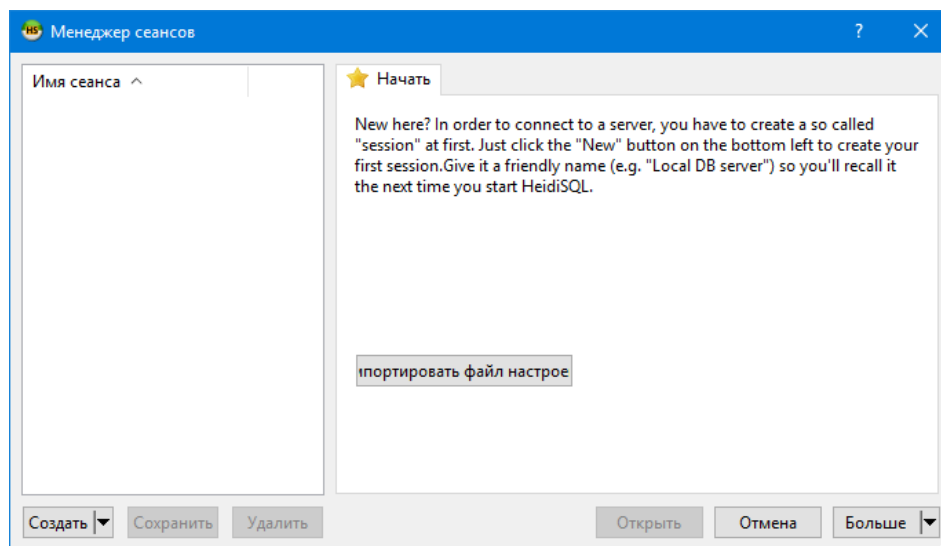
HS Менеджер сеансов

? ✕

Имя сеанса ^

Начать

New here? In order to connect to a server, you have to create a so called "session" at first. Just click the "New" button on the bottom left to create your first session.Give it a friendly name (e.g. "Local DB server") so you'll recall it the next time you start HeidiSQL.

ıпортировать файл настрое

Создать ▾ Сохранить Удалить

Открыть Отмена Больше ▾